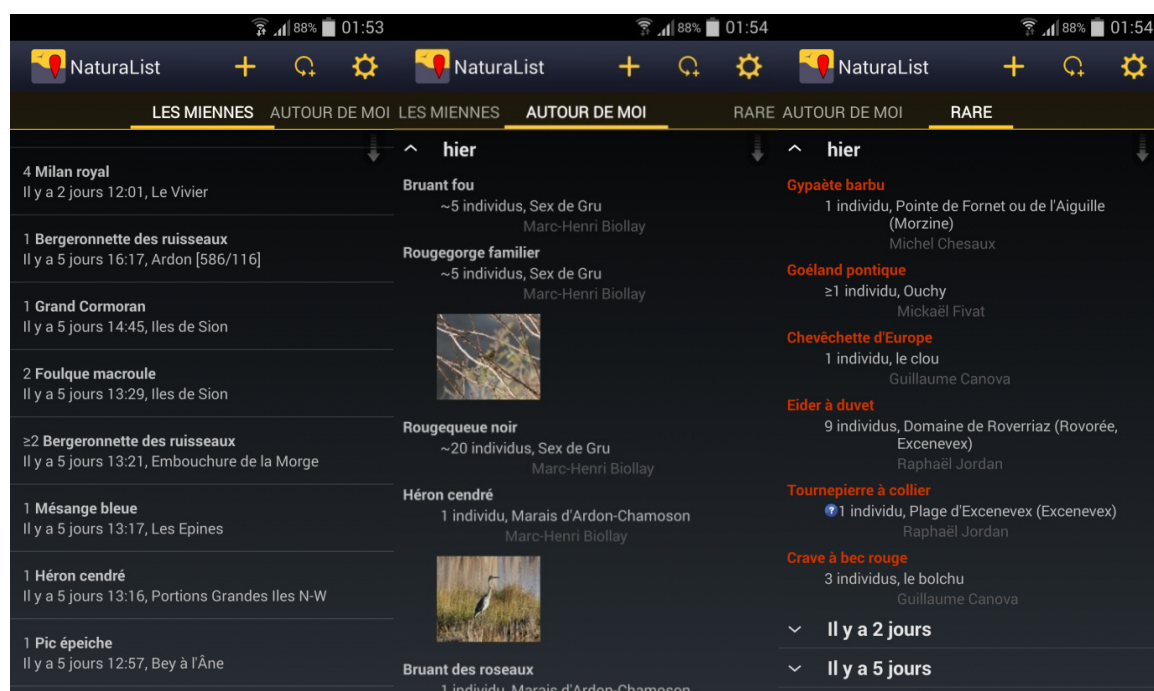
88% 01:53

NaturaList

LES MIENNES AUTOUR DE MOI

4 Milan royal
Il y a 2 jours 12:01, Le Vivier

1 Bergeronnette des ruisseaux
Il y a 5 jours 16:17, Ardon [586/116]

1 Grand Cormoran
Il y a 5 jours 14:45, Iles de Sion

2 Foulque macroule
Il y a 5 jours 13:29, Iles de Sion

≥2 Bergeronnette des ruisseaux
Il y a 5 jours 13:21, Embouchure de la Morge

1 Mésange bleue
Il y a 5 jours 13:17, Les Epines

1 Héron cendré
Il y a 5 jours 13:16, Portions Grandes Iles N-W

1 Pic épeiche
Il y a 5 jours 12:57, Bey à l'Âne

88% 01:54

NaturaList

LES MIENNES AUTOUR DE MOI RARE

hier

Bruant fou
~5 individus, Sex de Gru
Marc-Henri Biollay

Rougegorge familier
~5 individus, Sex de Gru
Marc-Henri Biollay

Rougequeue noir
~20 individus, Sex de Gru
Marc-Henri Biollay

Héron cendré
1 individu, Marais d'Ardon-Chamoson
Marc-Henri Biollay

Bruant des roseaux
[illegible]

88% 01:54

NaturaList

AUTOUR DE MOI RARE

hier

Gypaète barbu
1 individu, Pointe de Fornet ou de l'Aiguille (Morzine)
Michel Chesaux

Goéland pontique
≥1 individu, Ouchy
Mickaël Fivat

Chevêchette d'Europe
1 individu, le clou
Guillaume Canova

Eider à duvet
9 individus, Domaine de Roverriaz (Rovorée, Excenevex)
Raphaël Jordan

Tournepierre à collier
1 individu, Plage d'Excenevex (Excenevex)
Raphaël Jordan

Crave à bec rouge
3 individus, le bolchu
Guillaume Canova

Il y a 2 jours

Il y a 5 jours